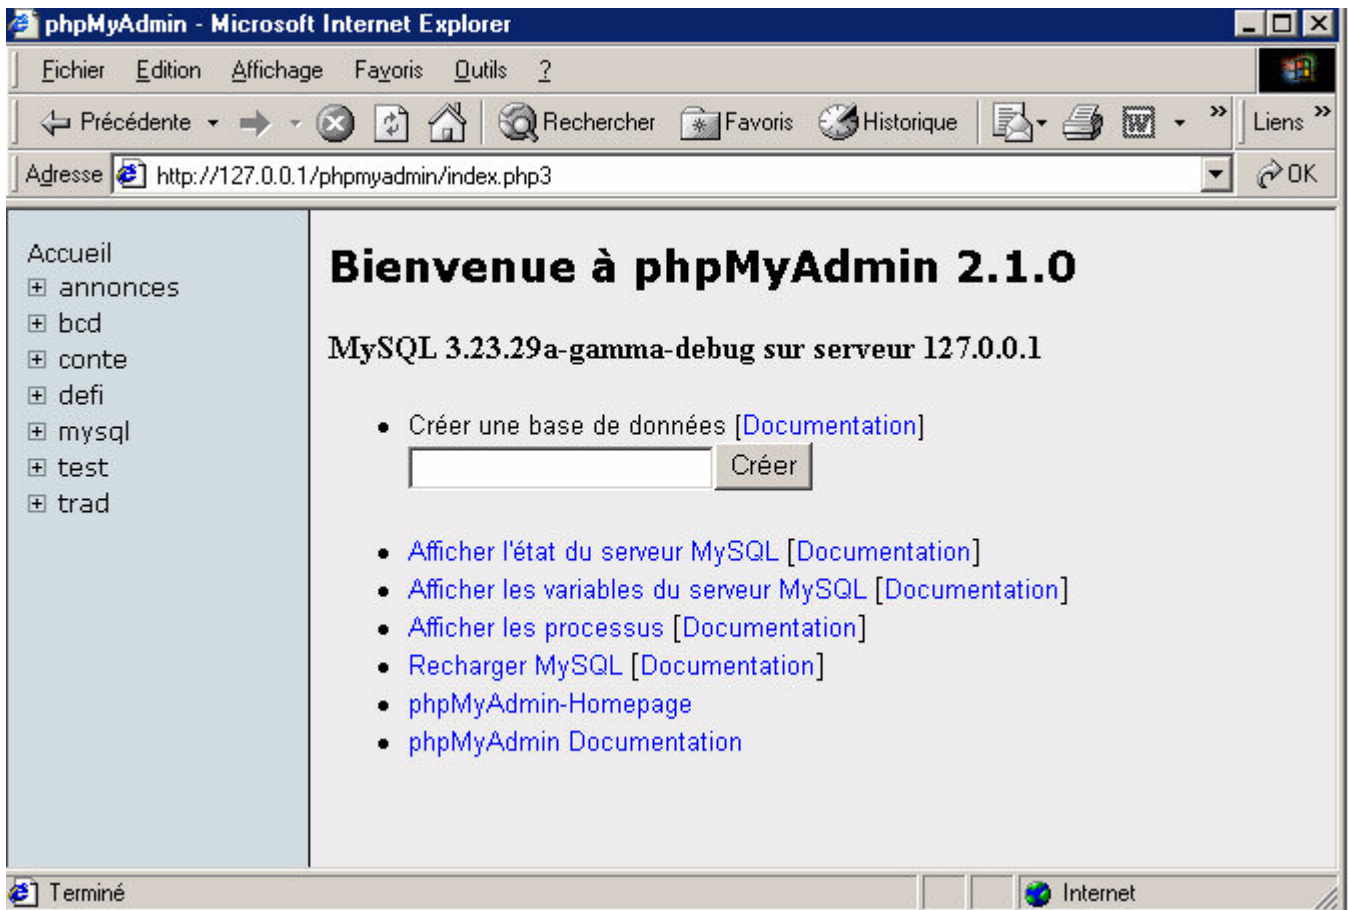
phpMyAdmin - Microsoft Internet Explorer

Fichier Edition Affichage Favoris Outils ?

Précédente Rechercher Favoris Historique » Liens »

Adresse http://127.0.0.1/phpmyadmin/index.php3 OK

Accueil
annonces
bcd
conte
defi
mysql
test
trad

# Bienvenue à phpMyAdmin 2.1.0

## MySQL 3.23.29a-gamma-debug sur serveur 127.0.0.1

- Créer une base de données [Documentation]
Créer

- Afficher l'état du serveur MySQL [Documentation]
- Afficher les variables du serveur MySQL [Documentation]
- Afficher les processus [Documentation]
- Recharger MySQL [Documentation]
- phpMyAdmin-Homepage
- phpMyAdmin Documentation

Terminé Internet